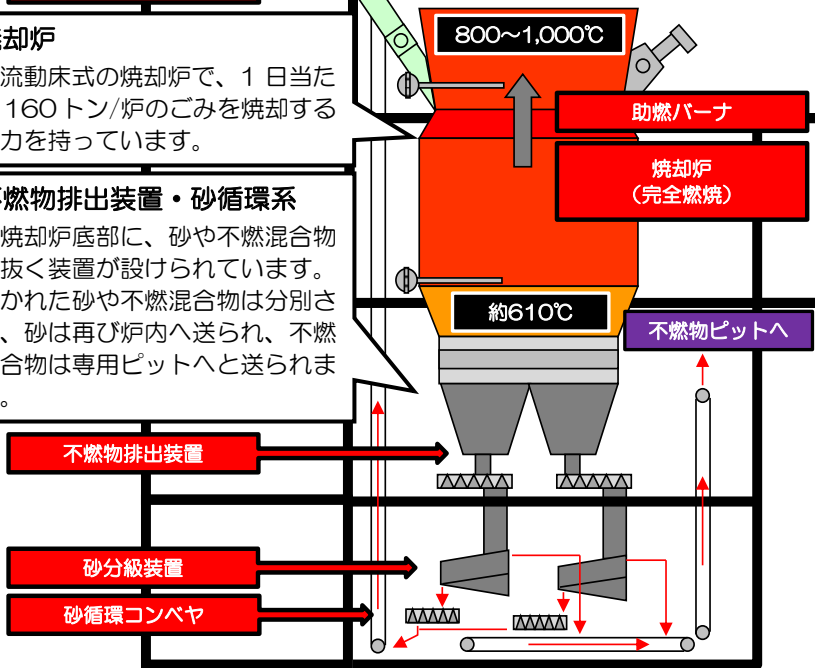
焼却炉

流動床式の焼却炉で、１日当たり160トン/炉のごみを焼却する能力を持っています。

不燃物排出装置・砂循環系

焼却炉底部に、砂や不燃混合物を抜く装置が設けられています。抜かれた砂や不燃混合物は分別され、砂は再び炉内へ送られ、不燃混合物は専用ピットへと送られます。

800～1,000℃

助燃バーナ

焼却炉
（完全燃焼）

約610℃

不燃物ピットへ

不燃物排出装置

砂分級装置

砂循環コンベヤ